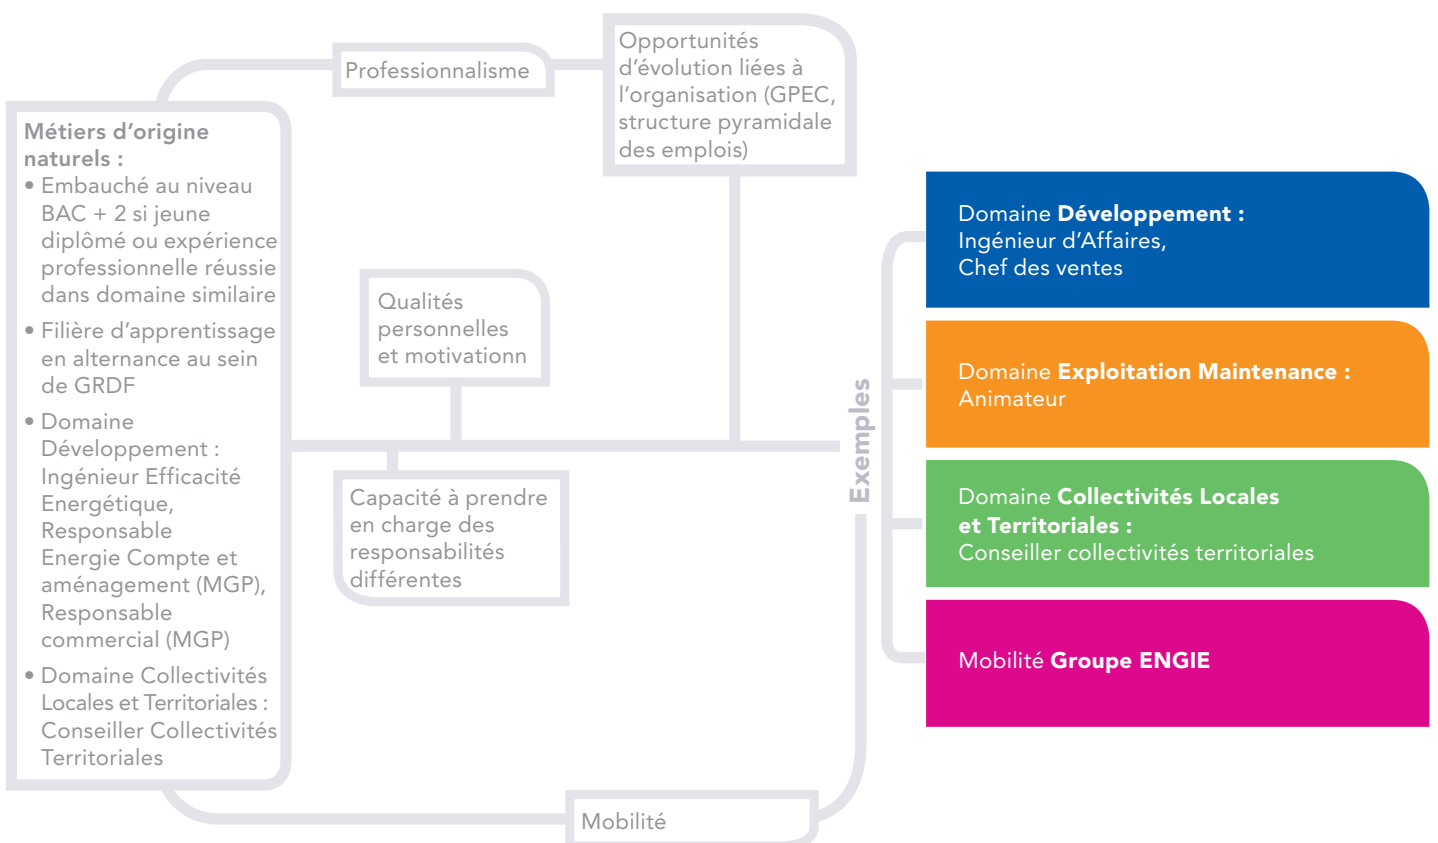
Métiers d'origine naturels :
• Embauché au niveau BAC + 2 si jeune diplômé ou expérience professionnelle réussie dans domaine similaire
• Filière d'apprentissage en alternance au sein de GRDF
• Domaine Développement : Ingénieur Efficacité Energétique, Responsable Energie Compte et aménagement (MGP), Responsable commercial (MGP)
• Domaine Collectivités Locales et Territoriales : Conseiller Collectivités Territoriales

Professionnalisme

Opportunités d'évolution liées à l'organisation (GPEC, structure pyramidale des emplois)

Qualités personnelles et motivationn

Capacité à prendre en charge des responsabilités différentes

Mobilité

Exemples

Domaine **Développement :**
Ingénieur d'Affaires,
Chef des ventes

Domaine **Exploitation Maintenance :**
Animateur

Domaine **Collectivités Locales et Territoriales :**
Conseiller collectivités territoriales

Mobilité **Groupe ENGIE**